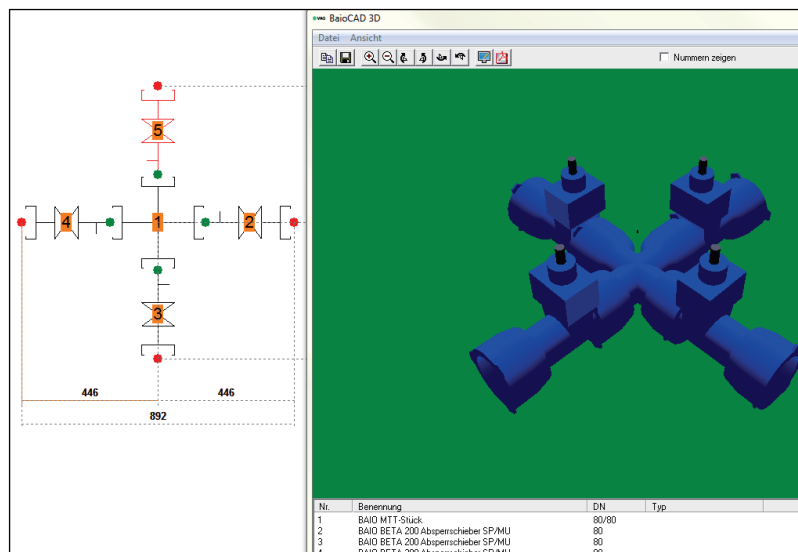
5
4
1
2
3
446
446
892

VAG BaioCAD 3D
Datei Ansicht
Nummern zeigen

| Nr. | Benennung | DN | Typ |
|---|---|---|---|
| 1 | BAIO MTT-Stück | 80/80 | |
| 2 | BAIO BETA 200 Absperrschieber SP/MU | 80 | |
| 3 | BAIO BETA 200 Absperrschieber SP/MU | 80 | |
| 4 | BAIO BETA 200 Absperrschieber SP/MU | 80 | |